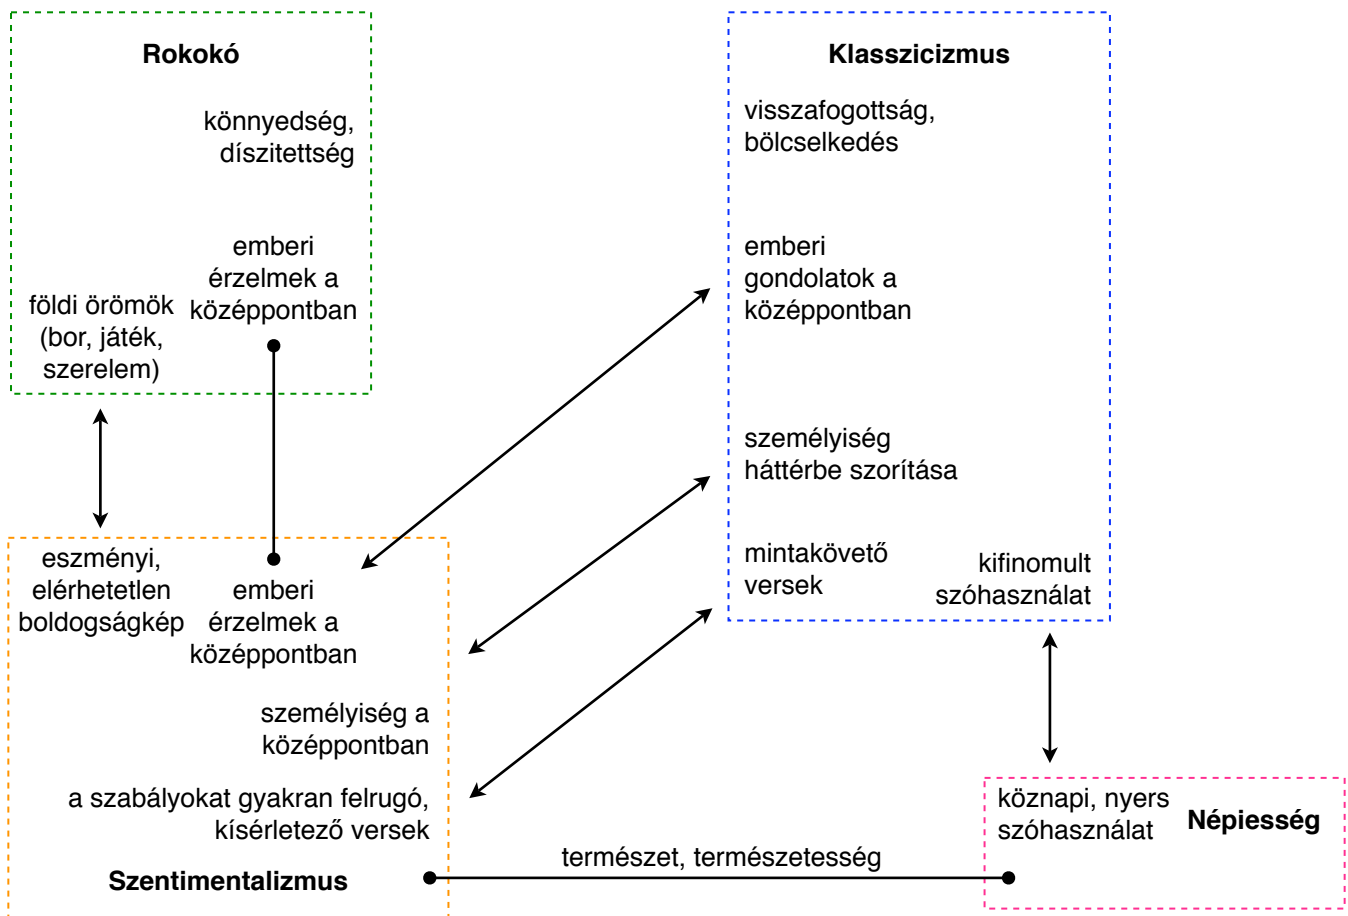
Rokokó

könnyedség, díszitettség

földi örömök (bor, játék, szerelem)

emberi érzelmek a középpontban

Klasszicizmus

visszafogottság, bölcselkedés

emberi gondolatok a középpontban

személyiség háttérbe szorítása

mintakövető versek

kifinomult szóhasználat

eszményi, elérhetetlen boldogságkép

emberi érzelmek a középpontban

személyiség a középpontban

a szabályokat gyakran felrugó, kísérletező versek

Szentimentalizmus

természet, természetesség

köznapi, nyers szóhasználat

Népiesség